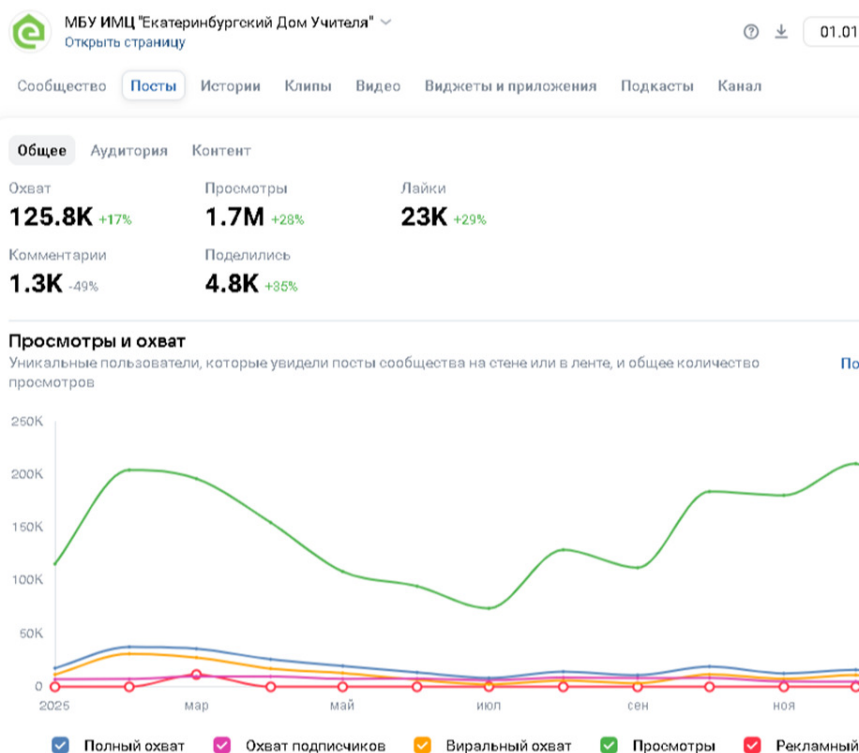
МБУ ИМЦ "Екатеринбургский Дом Учителя"
Открыть страницу

01.01

Сообщество Посты Истории Клипы Видео Виджеты и приложения Подкасты Канал

Общее Аудитория Контент

Охват
125.8K +17%

Просмотры
1.7M +28%

Лайки
23K +29%

Комментарии
1.3K -49%

Поделились
4.8K +35%

Просмотры и охват
Уникальные пользователи, которые увидели посты сообщества на стене или в ленте, и общее количество просмотров

По

250K
200K
150K
100K
50K
0

2025 мар май июл сен ноя

Полный охват Охват подписчиков Виральный охват Просмотры Рекламный